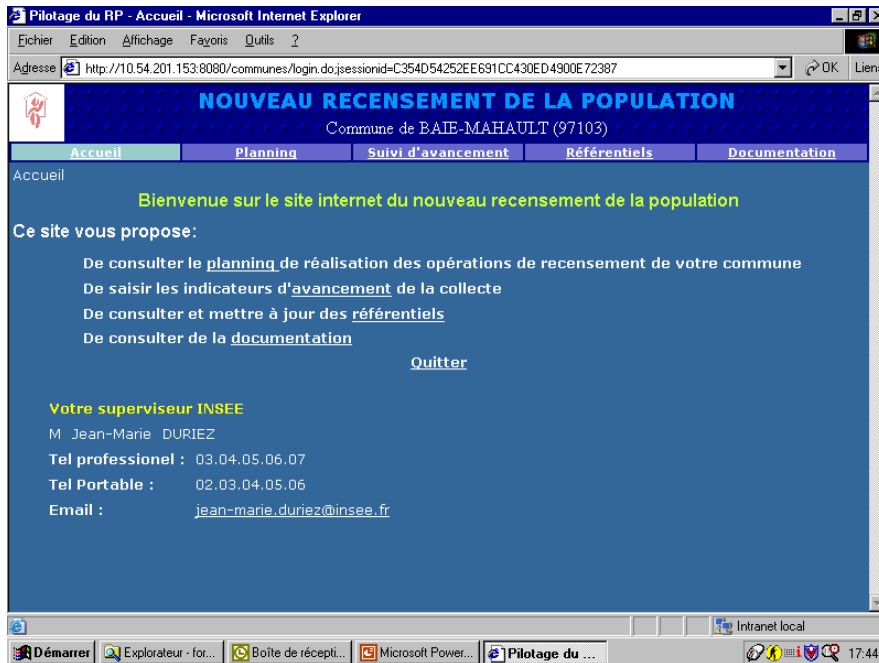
Pilotage du RP - Accueil - Microsoft Internet Explorer

Fichier Edition Affichage Favoris Outils ?

Adresse http://10.54.201.153:8080/communes/login.do;jsessionid=C354D54252EE691CC430ED4900E72387 OK Liens

NOUVEAU RECENSEMENT DE LA POPULATION

Commune de BAIE-MAHAULT (97103)

Accueil | Planning | Suivi d'avancement | Référentiels | Documentation

Accueil

Bienvenue sur le site internet du nouveau recensement de la population

Ce site vous propose:

De consulter le planning de réalisation des opérations de recensement de votre commune

De saisir les indicateurs d'avancement de la collecte

De consulter et mettre à jour des référentiels

De consulter de la documentation

Quitter

Votre superviseur INSEE

M Jean-Marie DURIEZ

Tel professionel : 03.04.05.06.07

Tel Portable : 02.03.04.05.06

Email : jean-marie.duriez@insee.fr

Intranet local

Démarrer | Explorateur - for... | Boîte de récepti... | Microsoft Power... | Pilotage du ... 17:44